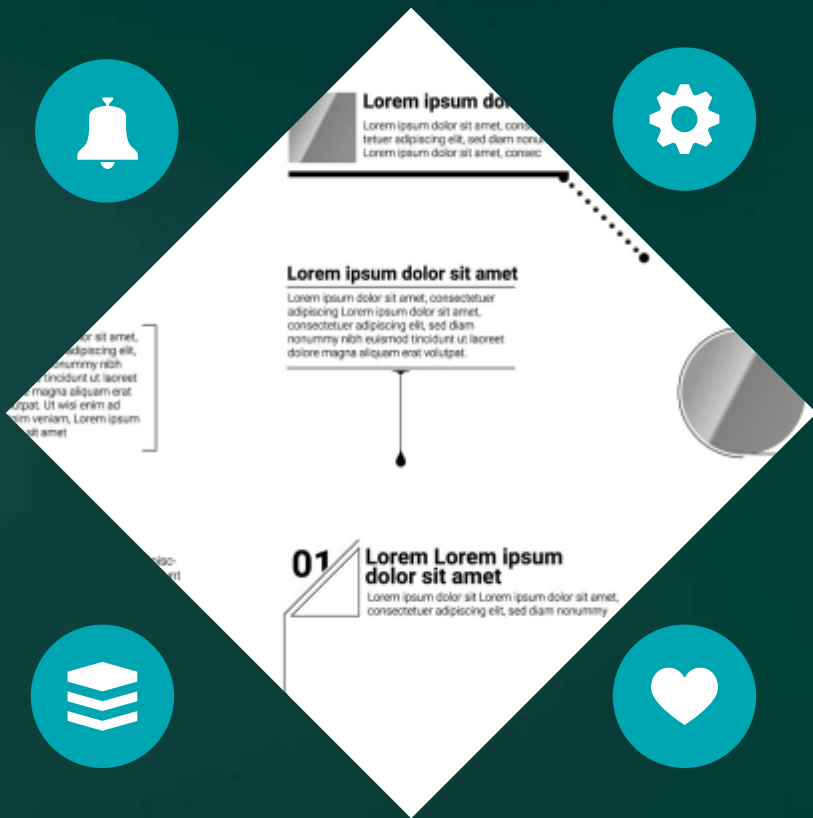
Lorem ipsum do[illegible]

Lorem ipsum dolor sit amet, conse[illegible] tetuer adipiscing elit, sed diam nonu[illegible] Lorem ipsum dolor sit amet, consec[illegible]

Lorem ipsum dolor sit amet

Lorem ipsum dolor sit amet, consectetuer adipiscing Lorem ipsum dolor sit amet, consectetuer adipiscing elit, sed diam nonummy nibh euismod tincidunt ut laoreet dolore magna aliquam erat volutpat.

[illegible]r sit amet, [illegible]dipiscing elit, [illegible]nonummy nibh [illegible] tincidunt ut laoreet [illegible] magna aliquam erat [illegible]tpat. Ut wisi enim ad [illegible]im veniam, Lorem ipsum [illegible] sit amet

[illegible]sc-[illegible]nt

01 Lorem Lorem ipsum dolor sit amet

Lorem ipsum dolor sit Lorem ipsum dolor sit amet, consectetuer adipiscing elit, sed diam nonummy.